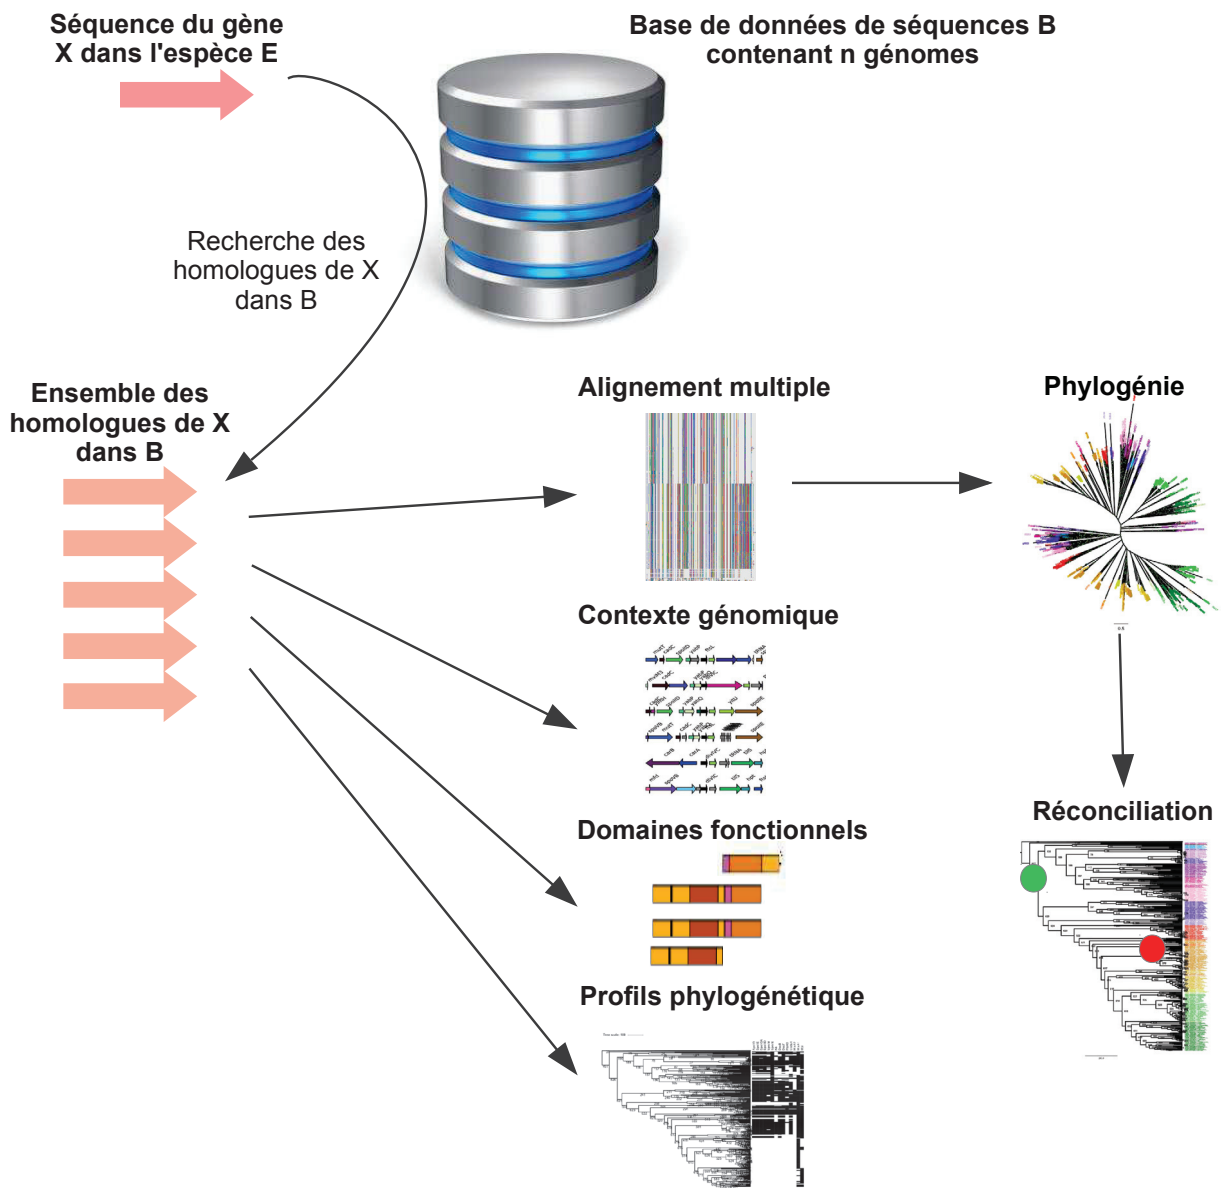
Séquence du gène X dans l'espèce E

Base de données de séquences B contenant n génomes

Recherche des homologues de X dans B

Ensemble des homologues de X dans B

Alignement multiple

Phylogénie

Contexte génomique

Domaines fonctionnels

Réconciliation

Profils phylogénétique